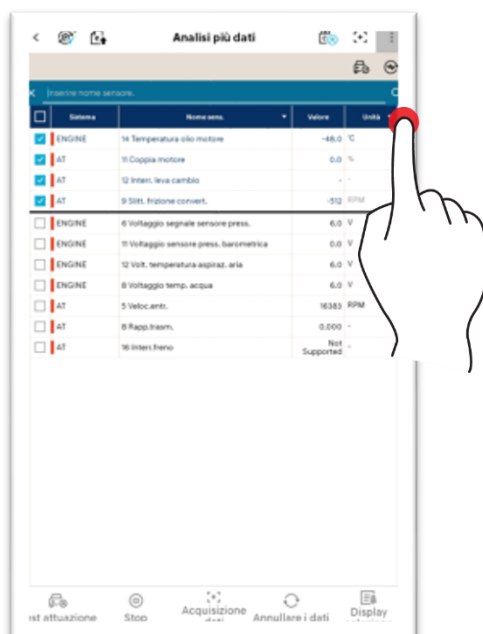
Analisi più dati

Inserire nome sensore.

| | Sistema | Nome sens. | Valore | Unità |
|---|---|---|---|---|
| ☑ | ENGINE | 14 Temperatura olio motore | -48.0 | °C |
| ☑ | AT | 11 Coppia motore | 0.0 | % |
| ☑ | AT | 12 Interr. leva cambio | - | - |
| ☑ | AT | 9 Slitt. frizione convert. | -512 | RPM |
| ☐ | ENGINE | 6 Voltaggio segnale sensore press. | 6.0 | V |
| ☐ | ENGINE | 11 Voltaggio sensore press. barometrica | 6.0 | V |
| ☐ | ENGINE | 12 Volt. temperatura aspiraz. aria | 6.0 | V |
| ☐ | ENGINE | 8 Voltaggio temp. acqua | 6.0 | V |
| ☐ | AT | 5 Veloc.entr. | 16383 | RPM |
| ☐ | AT | 8 Rapp.trasm. | 0.000 | - |
| ☐ | AT | 16 Interr.freno | Not Supported | - |

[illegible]st attuazione Stop Acquisizione dati Annullare i dati Display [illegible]